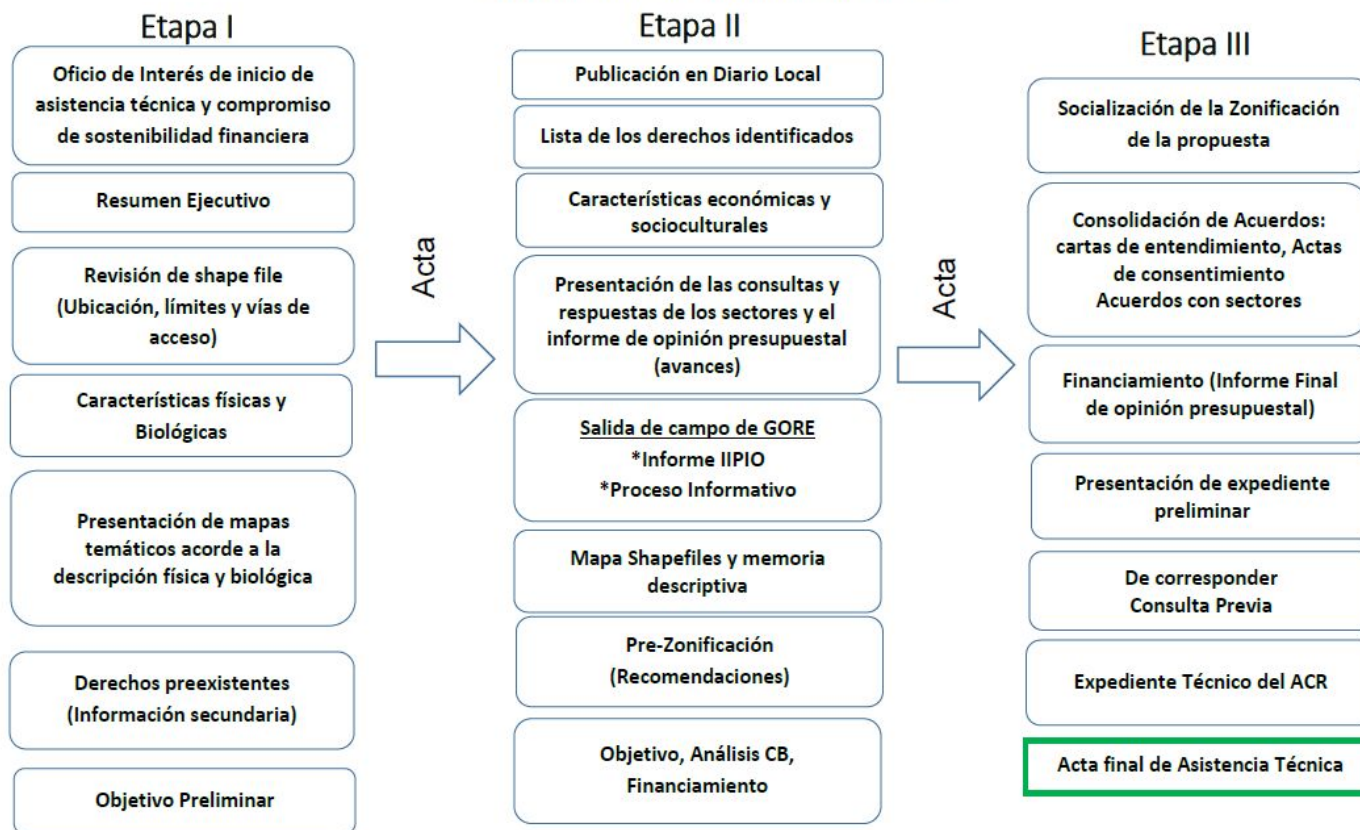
Etapa I

Oficio de Interés de inicio de asistencia técnica y compromiso de sostenibilidad financiera

Resumen Ejecutivo

Revisión de shape file (Ubicación, límites y vías de acceso)

Características físicas y Biológicas

Presentación de mapas temáticos acorde a la descripción física y biológica

Derechos preexistentes (Información secundaria)

Objetivo Preliminar

Acta

Etapa II

Publicación en Diario Local

Lista de los derechos identificados

Características económicas y socioculturales

Presentación de las consultas y respuestas de los sectores y el informe de opinión presupuestal (avances)

Salida de campo de GORE
*Informe IIPIO
*Proceso Informativo

Mapa Shapefiles y memoria descriptiva

Pre-Zonificación (Recomendaciones)

Objetivo, Análisis CB, Financiamiento

Acta

Etapa III

Socialización de la Zonificación de la propuesta

Consolidación de Acuerdos: cartas de entendimiento, Actas de consentimiento
Acuerdos con sectores

Financiamiento (Informe Final de opinión presupuestal)

Presentación de expediente preliminar

De corresponder
Consulta Previa

Expediente Técnico del ACR

Acta final de Asistencia Técnica